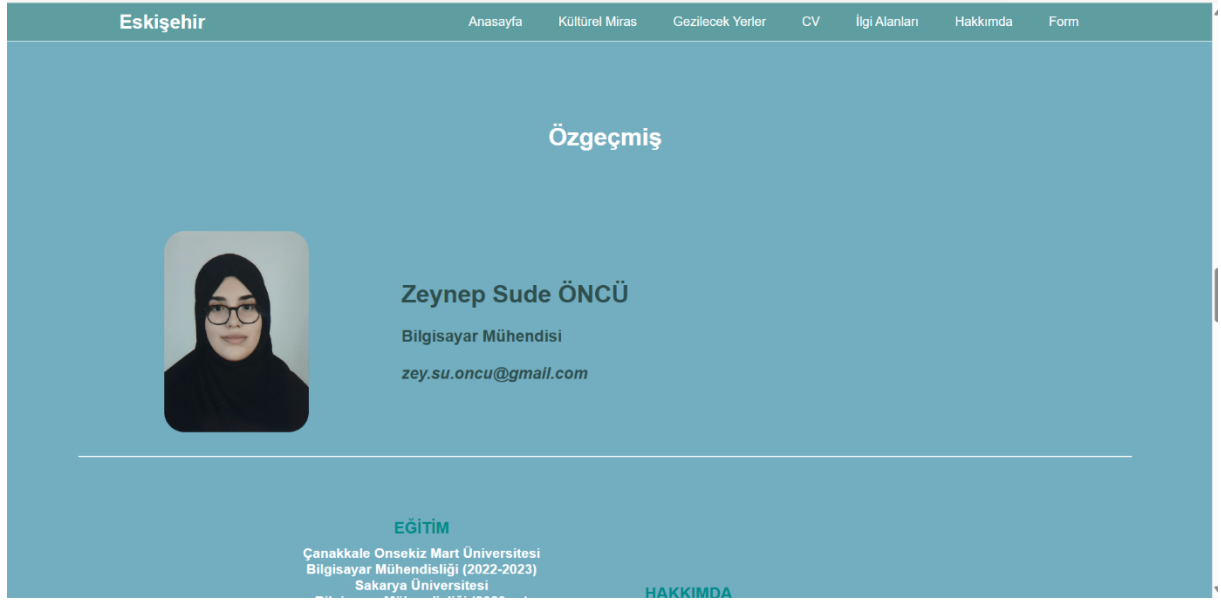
Eskişehir

Anasayfa Kültürel Miras Gezilecek Yerler CV İlgi Alanları Hakkımda Form

Özgeçmiş

Zeynep Sude ÖNCÜ

Bilgisayar Mühendisi

zey.su.oncu@gmail.com

EĞİTİM

Çanakkale Onsekiz Mart Üniversitesi
Bilgisayar Mühendisliği (2022-2023)
Sakarya Üniversitesi
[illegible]

HAKKIMDA